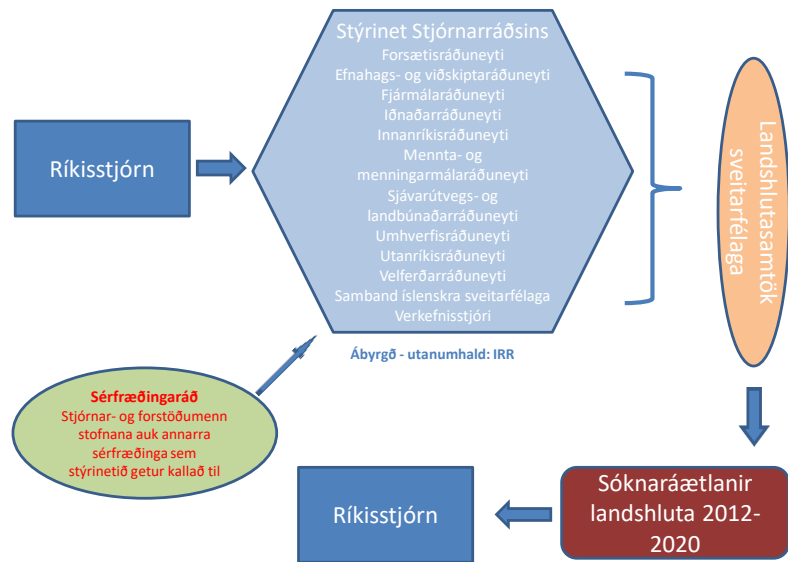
Ríkisstjórn

Stýrinet Stjórnarráðsins
Forsætisráðuneyti
Efnahags- og viðskiptaráðuneyti
Fjármálaráðuneyti
Iðnaðarráðuneyti
Innanríkisráðuneyti
Mennta- og menningarmálaráðuneyti
Sjávarútvegs- og landbúnaðarráðuneyti
Umhverfisráðuneyti
Utanríkisráðuneyti
Velferðarráðuneyti
Samband íslenskra sveitarfélaga
Verkefnisstjóri

Landshlutasamtök sveitarfélaga

Ábyrgð - utanumhald: IRR

Sérfræðingaráð
Stjórnar- og forstöðumenn stofnana auk annarra sérfræðinga sem stýrinetið getur kallað til

Ríkisstjórn

Sóknaráætlanir landshluta 2012-2020